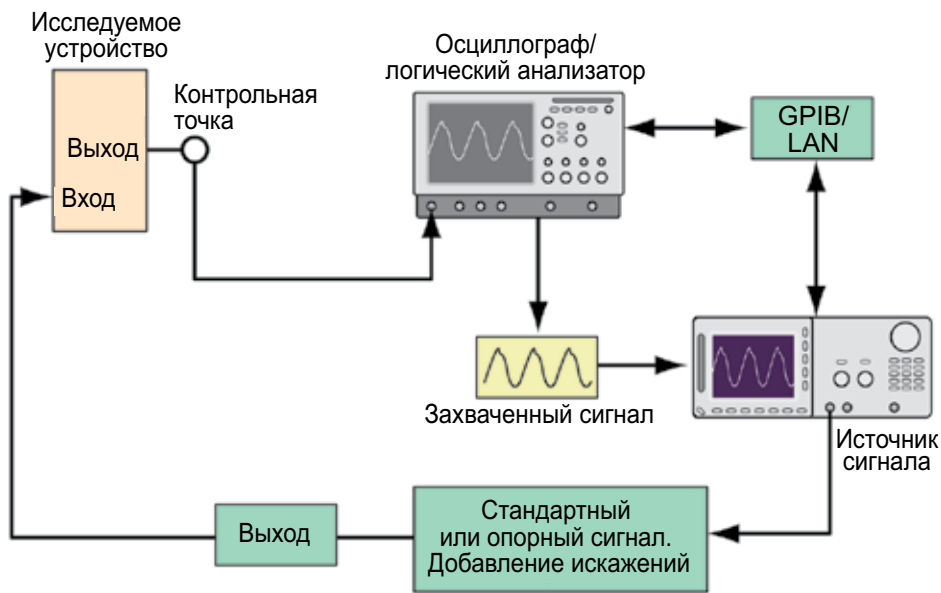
Исследуемое устройство

Выход

Вход

Контрольная точка

Осциллограф/ логический анализатор

GPIB/ LAN

Захваченный сигнал

Источник сигнала

Выход

Стандартный или опорный сигнал. Добавление искажений